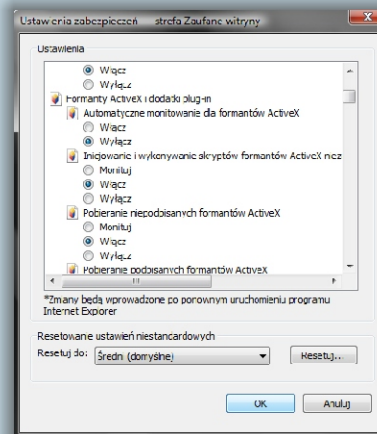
Ustawienia zabezpieczeń — strefa Zaufane witryny

Ustawienia

Włącz
Wyłącz
Formanty ActiveX i dodatki plug-in
Automatyczne monitowanie dla formantów ActiveX
Włącz
Wyłącz
Inicjowanie i wykonywanie skryptów formantów ActiveX niez
Monituj
Włącz
Wyłącz
Pobieranie niepodpisanych formantów ActiveX
Monituj
Włącz
Wyłącz
Pobieranie podpisanych formantów ActiveX

*Zmiany będą wprowadzone po ponownym uruchomieniu programu Internet Explorer

Resetowanie ustawień niestandardowych
Resetuj do: Średni (domyślne)
Resetuj...

OK
Anuluj